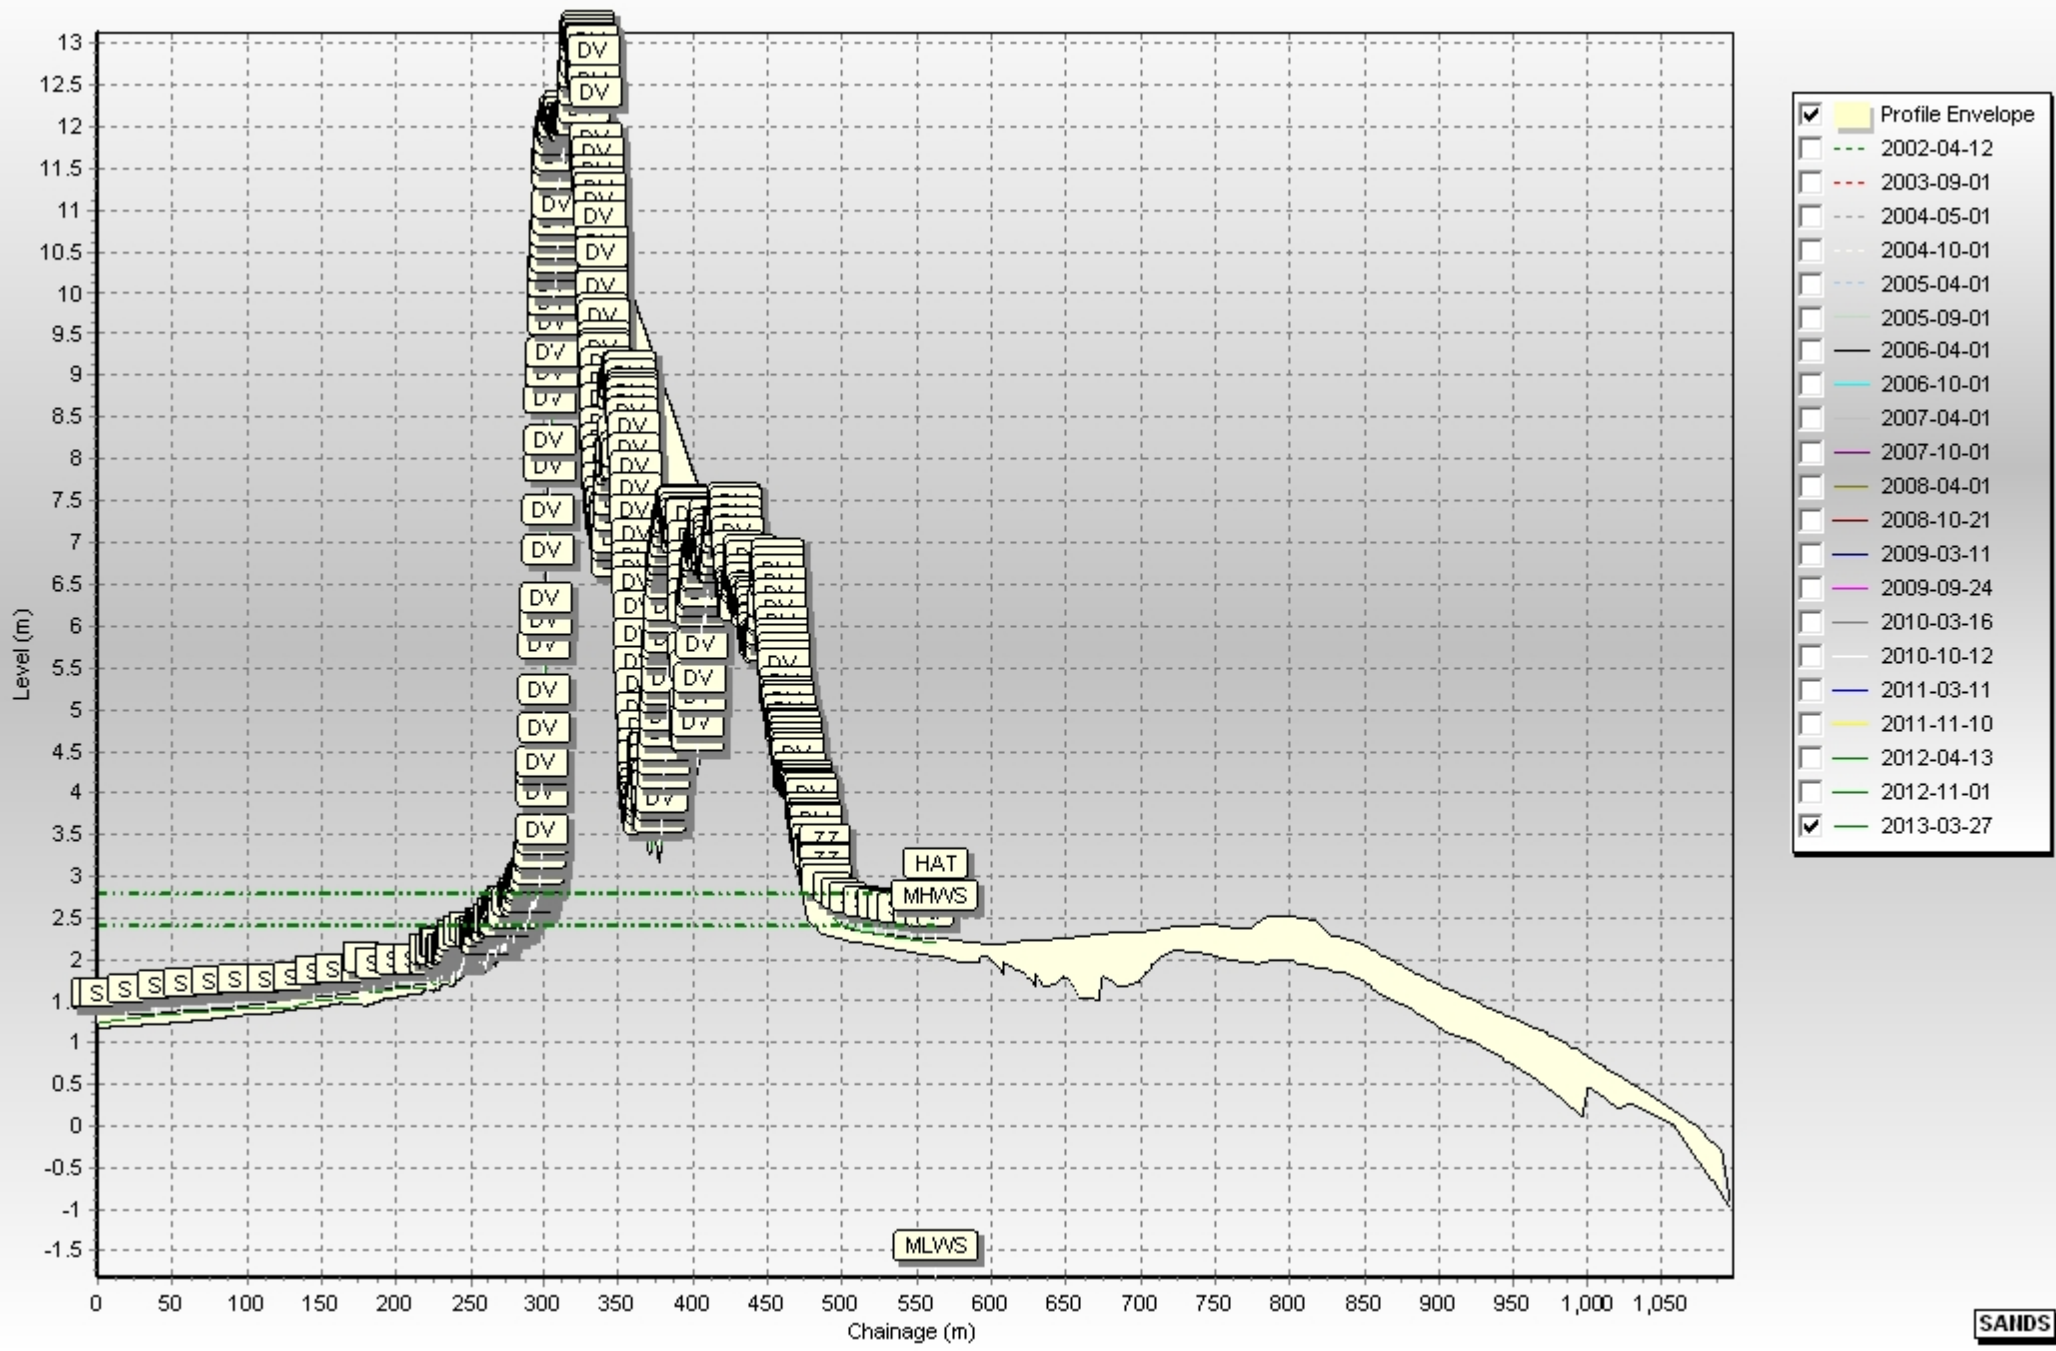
Level (m)

13
12.5
12
11.5
11
10.5
10
9.5
9
8.5
8
7.5
7
6.5
6
5.5
5
4.5
4
3.5
3
2.5
2
1.5
1
0.5
0
-0.5
-1
-1.5

DV DV DV DV DV DV DV DV DV DV DV DV DV DV DV DV DV DV DV DV DV DV DV DV DV DV DV DV DV DV DV DV DV

S S S S S S S S S S S

HAT
MHWS
MLWS

0 50 100 150 200 250 300 350 400 450 500 550 600 650 700 750 800 850 900 950 1,000 1,050

Chainage (m)

Profile Envelope
2002-04-12
2003-09-01
2004-05-01
2004-10-01
2005-04-01
2005-09-01
2006-04-01
2006-10-01
2007-04-01
2007-10-01
2008-04-01
2008-10-21
2009-03-11
2009-09-24
2010-03-16
2010-10-12
2011-03-11
2011-11-10
2012-04-13
2012-11-01
2013-03-27

SANDS